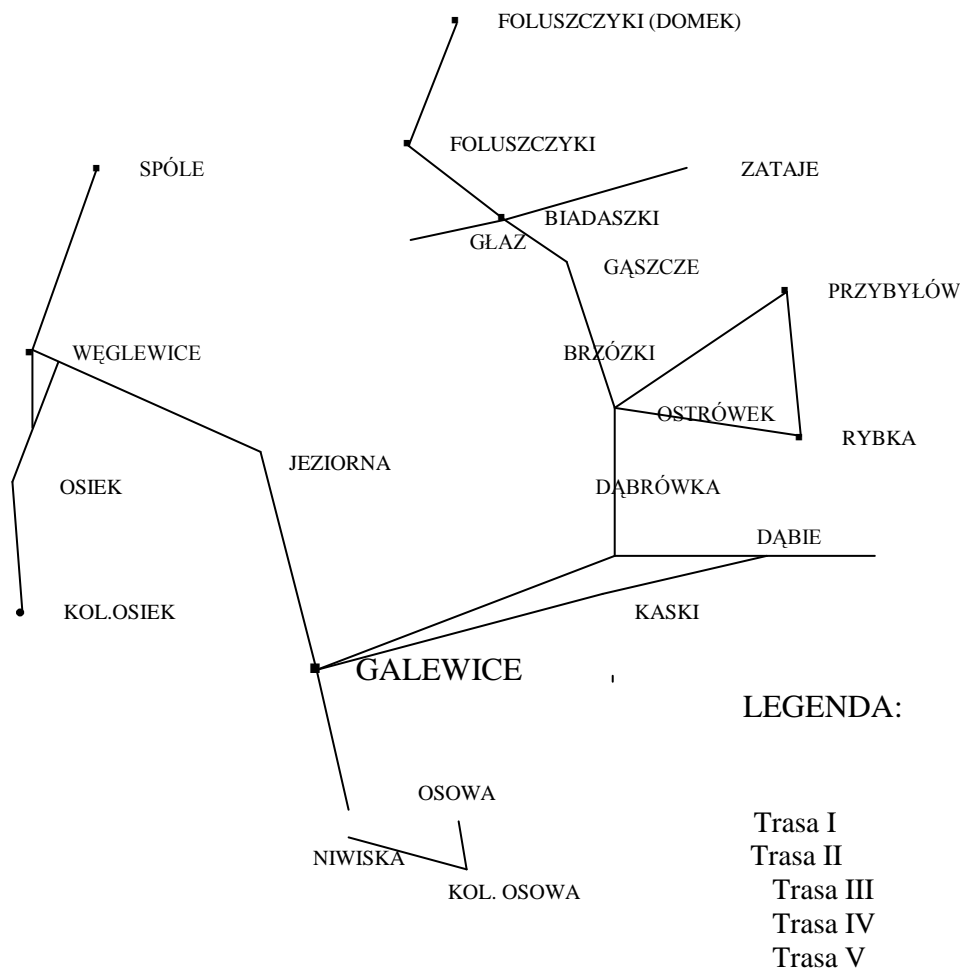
FOLUSZCZYKI (DOMEK)

FOLUSZCZYKI

SPÓLE

ZATAJE

BIADASZKI

GŁAZ

GĄSZCZE

PRZYBYŁÓW

WĘGLEWICE

BRZÓZKI

OSTRÓWEK

RYBKA

JEZIORNA

OSIEK

DĄBRÓWKA

DĄBIE

KOL.OSIEK

KASKI

GALEWICE

LEGENDA:

OSOWA

NIWISKA

KOL. OSOWA

Trasa I
Trasa II
Trasa III
Trasa IV
Trasa V